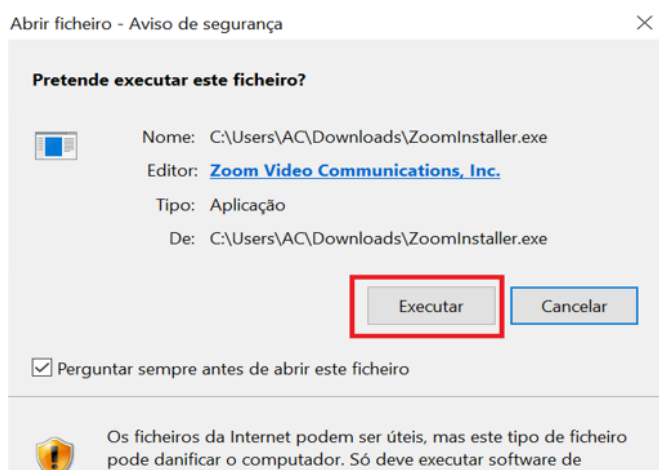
Abrir ficheiro - Aviso de segurança

Pretende executar este ficheiro?

Nome: C:\Users\AC\Downloads\ZoomInstaller.exe

Editor: Zoom Video Communications, Inc.

Tipo: Aplicação

De: C:\Users\AC\Downloads\ZoomInstaller.exe

Executar

Cancelar

Perguntar sempre antes de abrir este ficheiro

Os ficheiros da Internet podem ser úteis, mas este tipo de ficheiro pode danificar o computador. Só deve executar software de